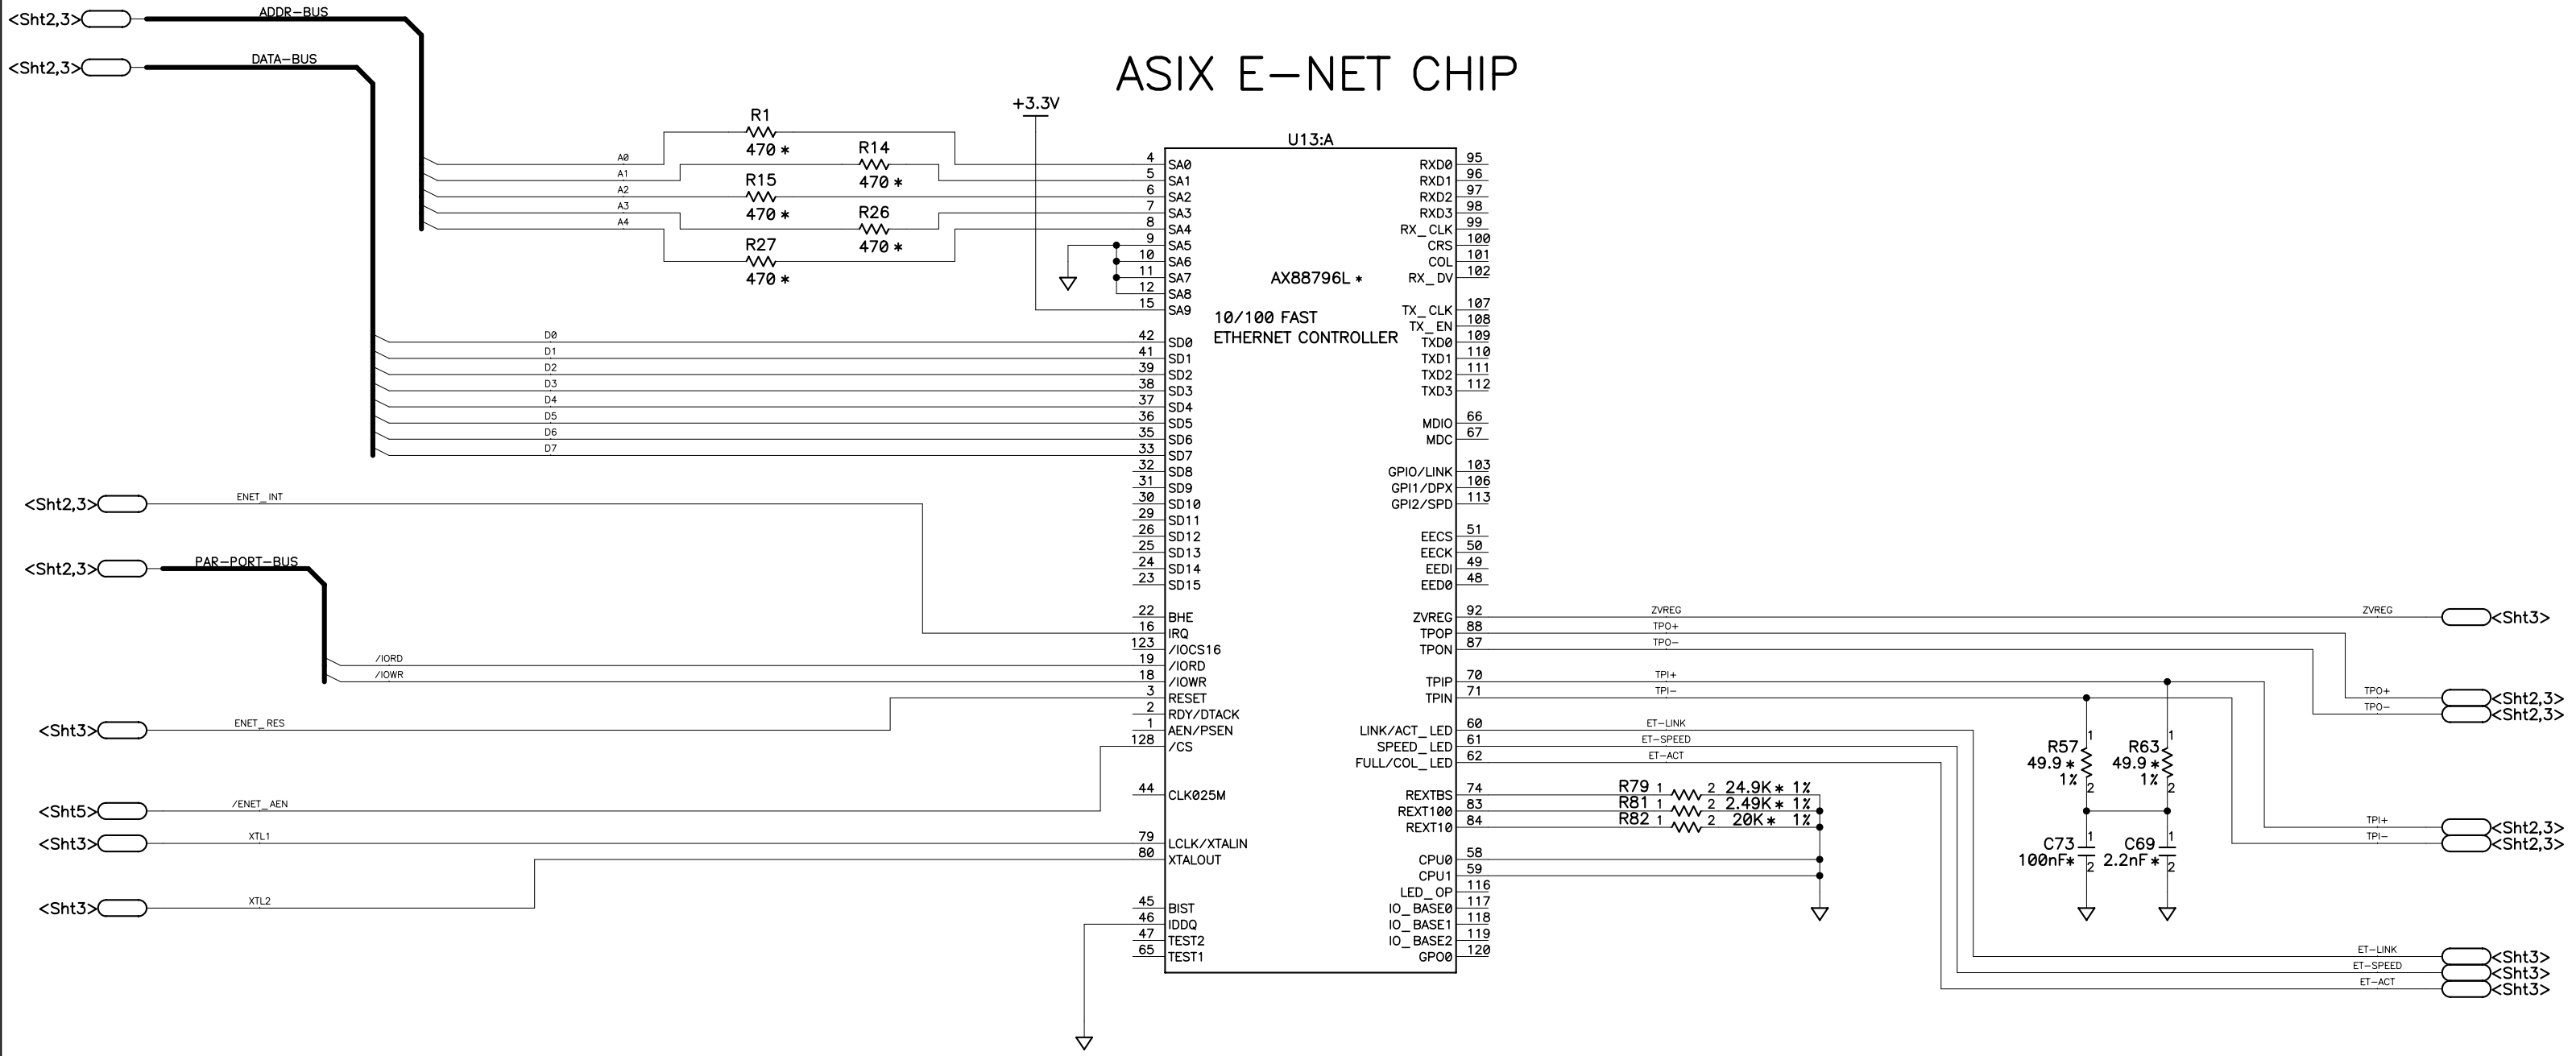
<Sht2,3> ADDR-BUS
<Sht2,3> DATA-BUS

ASIX E-NET CHIP

+3.3V

R1 470 *
R14 470 *
R15 470 *
R26 470 *
R27 470 *

A0
A1
A2
A3
A4

U13:A

AX88796L *

10/100 FAST ETHERNET CONTROLLER

4 SA0
5 SA1
6 SA2
7 SA3
8 SA4
9 SA5
10 SA6
11 SA7
12 SA8
15 SA9

D0 42 SD0
D1 41 SD1
D2 39 SD2
D3 38 SD3
D4 37 SD4
D5 36 SD5
D6 35 SD6
D7 33 SD7
32 SD8
31 SD9
30 SD10
29 SD11
26 SD12
25 SD13
24 SD14
23 SD15

<Sht2,3> ENET_INT
<Sht2,3> PAR-PORT-BUS

22 BHE
16 IRQ
123 /IOCS16
/IORD 19 /IORD
/IOWR 18 /IOWR
3 RESET
2 RDY/DTACK
1 AEN/PSEN
128 /CS

<Sht3> ENET_RES
<Sht5> /ENET_AEN
<Sht3> XTL1
<Sht3> XTL2

44 CLK025M
79 LCLK/XTALIN
80 XTALOUT
45 BIST
46 IDDQ
47 TEST2
65 TEST1

RXD0 95
RXD1 96
RXD2 97
RXD3 98
RX_CLK 99
CRS 100
COL 101
RX_DV 102
TX_CLK 107
TX_EN 108
TXD0 109
TXD1 110
TXD2 111
TXD3 112
MDIO 66
MDC 67
GPIO/LINK 103
GPI1/DPX 106
GPI2/SPD 113
EECS 51
EECK 50
EEDI 49
EEDO 48
ZVREG 92
TPOP 88
TPON 87
TPIP 70
TPIN 71
LINK/ACT_LED 60
SPEED_LED 61
FULL/COL_LED 62
REXTBS 74
REXT100 83
REXT10 84
CPU0 58
CPU1 59
LED_OP 116
IO_BASE0 117
IO_BASE1 118
IO_BASE2 119
GPO0 120

ZVREG
TPO+
TPO-
TPI+
TPI-
ET-LINK
ET-SPEED
ET-ACT

R79 1 2 24.9K * 1%
R81 1 2 2.49K * 1%
R82 1 2 20K * 1%

R57 49.9 * 1%
R63 49.9 * 1%
C73 100nF*
C69 2.2nF *

ZVREG <Sht3>
TPO+ <Sht2,3>
TPO- <Sht2,3>
TPI+ <Sht2,3>
TPI- <Sht2,3>
ET-LINK <Sht3>
ET-SPEED <Sht3>
ET-ACT <Sht3>